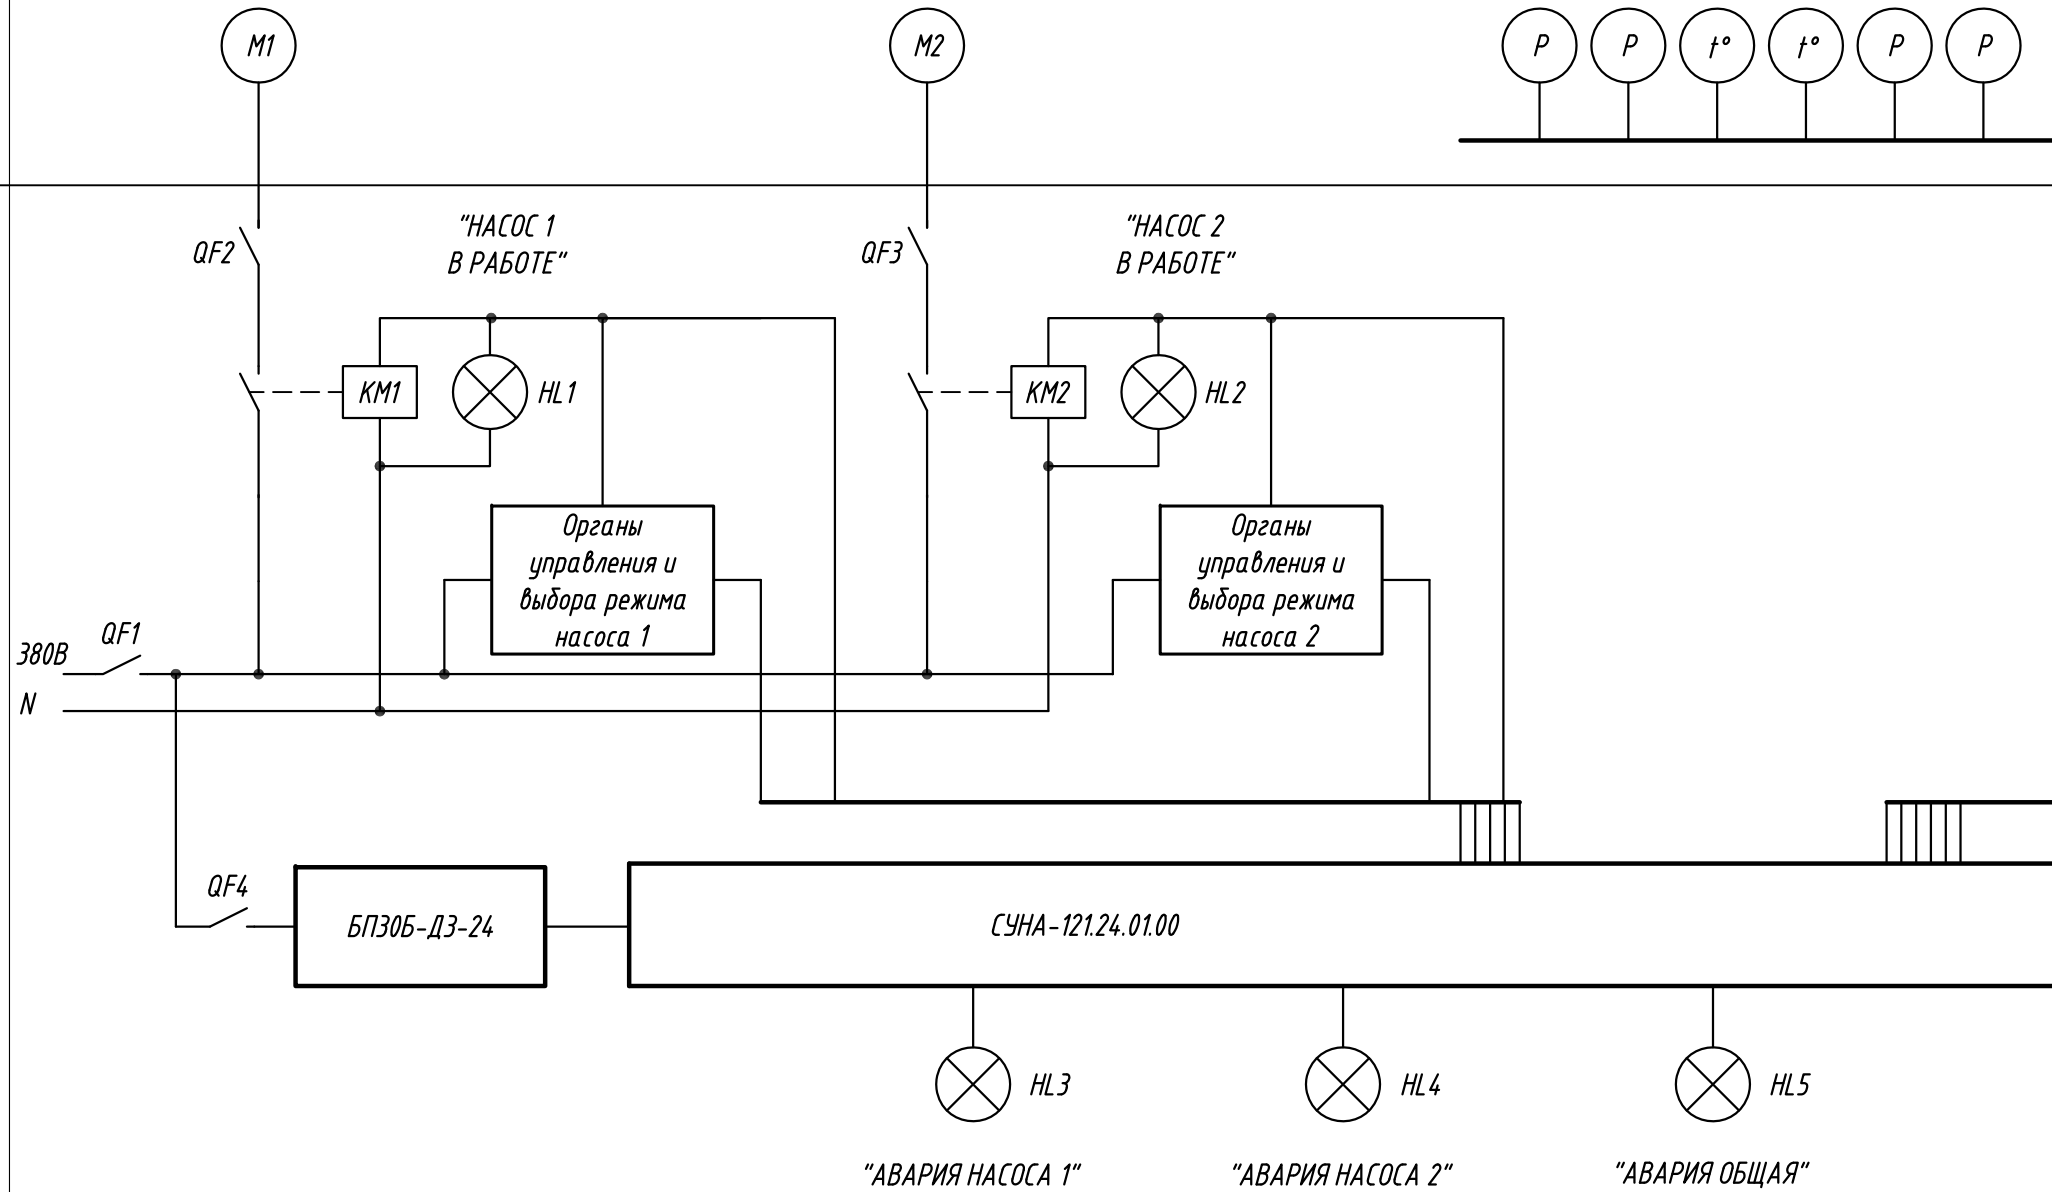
M1

M2

P P t° t° P P

QF2

"НАСОС 1 В РАБОТЕ"

QF3

"НАСОС 2 В РАБОТЕ"

KM1

HL1

KM2

HL2

Органы управления и выбора режима насоса 1

Органы управления и выбора режима насоса 2

380В

QF1

N

QF4

БП30Б-Д3-24

СУНА-121.24.01.00

HL3

HL4

HL5

"АВАРИЯ НАСОСА 1"

"АВАРИЯ НАСОСА 2"

"АВАРИЯ ОБЩАЯ"